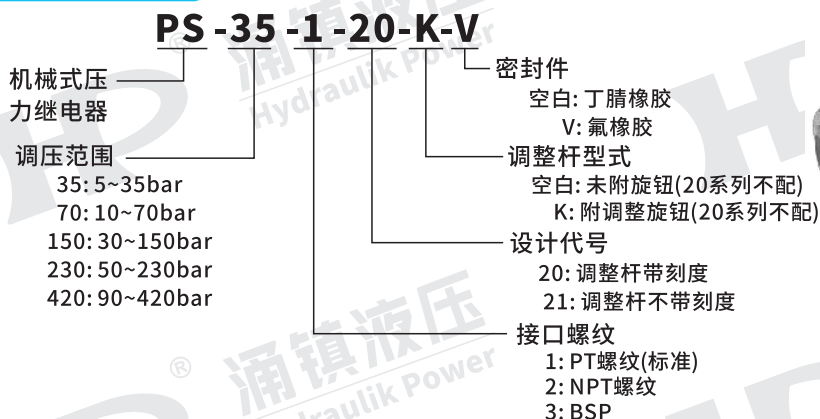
PS -35 -1 -20-K-V

机械式压力继电器

调压范围
35: 5~35bar
70: 10~70bar
150: 30~150bar
230: 50~230bar
420: 90~420bar

密封件
空白: 丁腈橡胶
V: 氟橡胶

调整杆型式
空白: 未附旋钮(20系列不配)
K: 附调整旋钮(20系列不配)

设计代号
20: 调整杆带刻度
21: 调整杆不带刻度

接口螺纹
1: PT螺纹(标准)
2: NPT螺纹
3: BSP

涌镇液压
Hydraulik Power
®
涌镇液压
Hydraulik Power